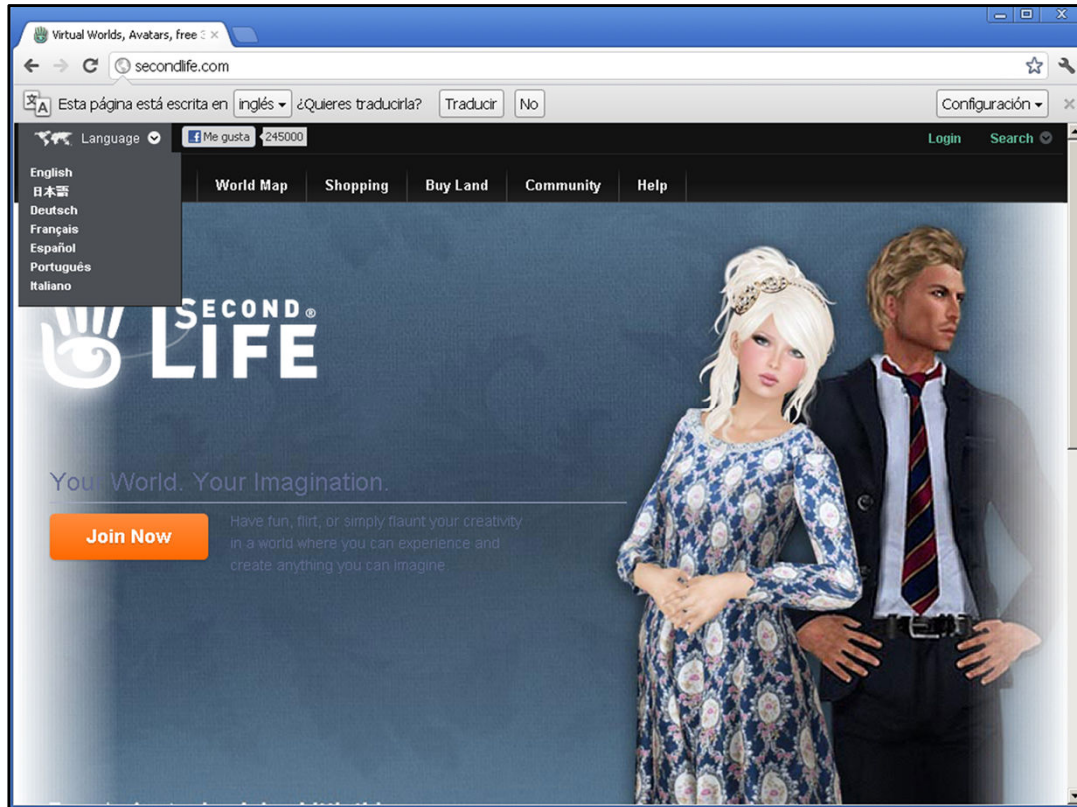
Virtual Worlds, Avatars, free 3

secondlife.com

Esta página está escrita en inglés ¿Quieres traducirla? Traducir No Configuración

Language Me gusta 245000 Login Search

English
日本語
Deutsch
Français
Español
Portugués
Italiano

World Map Shopping Buy Land Community Help

SECOND® LIFE

Your World. Your Imagination.

Join Now

Have fun, flirt, or simply flaunt your creativity in a world where you can experience and create anything you can imagine

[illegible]